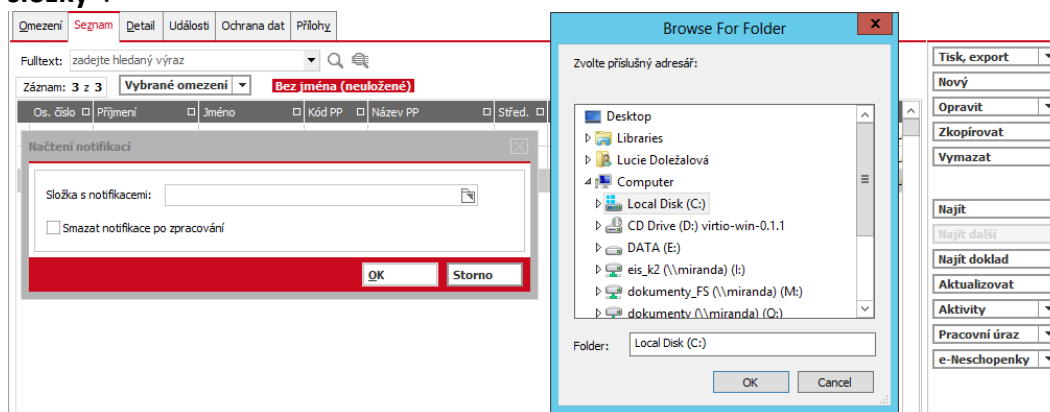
složky".

Omezení | Seznam | Detail | Události | Ochrana dat | Přílohy

Fulltext: zadejte hledaný výraz

Záznam: 3 z 3 | Vybrané omezení | Bez jména (neuložené)

Os. číslo | Příjmení | Jméno | Kód PP | Název PP | Střed.

Načtení notifikací

Složka s notifikacemi:

Smazat notifikace po zpracování

OK | Storno

Browse For Folder

Zvolte příslušný adresář:

Desktop
Libraries
Lucie Doležalová
Computer
Local Disk (C:)
CD Drive (D:) virtio-win-0.1.1
DATA (E:)
eis_k2 (\\miranda) (I:)
dokumenty_FS (\\miranda) (M:)
dokumenty (\\miranda) (O:)

Folder: Local Disk (C:)

OK | Cancel

Tisk, export
Nový
Opravit
Zkopírovat
Vymazat
Najít
Najít další
Najít doklad
Aktualizovat
Aktivity
Pracovní úraz
e-Neschopenky